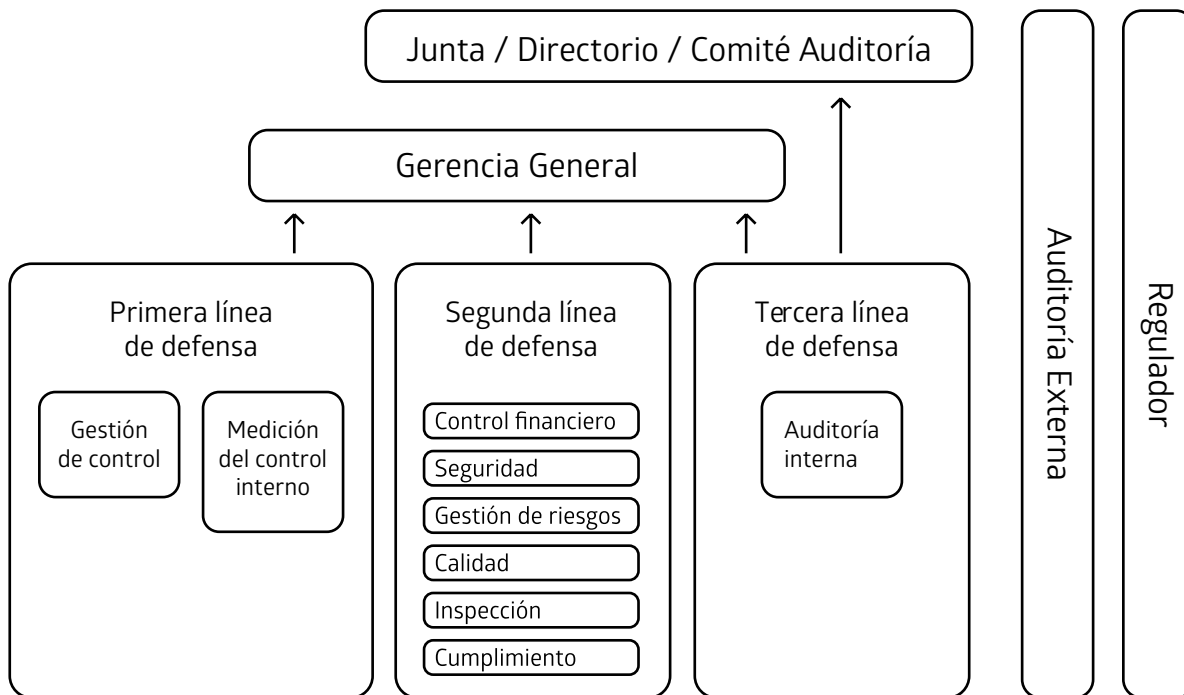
Junta / Directorio / Comité Auditoría

Gerencia General

Primera línea de defensa

Gestión de control

Medición del control interno

Segunda línea de defensa

Control financiero

Seguridad

Gestión de riesgos

Calidad

Inspección

Cumplimiento

Tercera línea de defensa

Auditoría interna

Auditoría Externa

Regulador